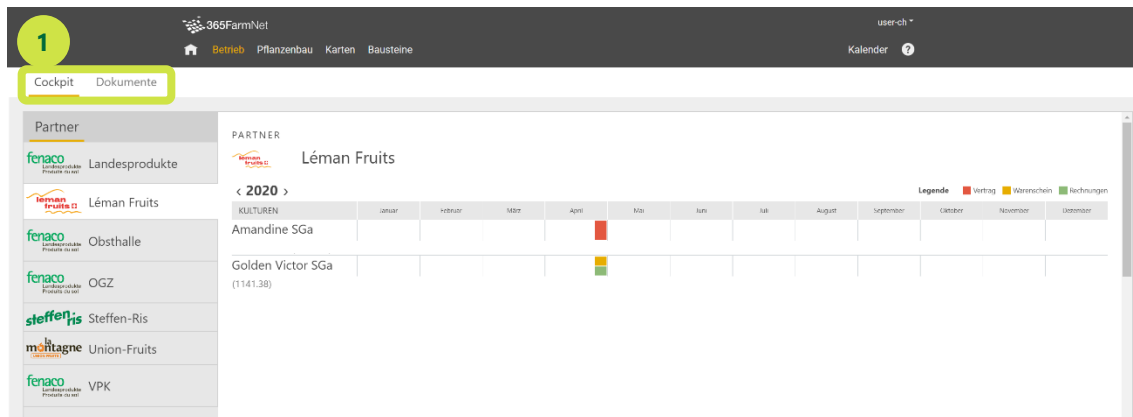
365FarmNet

Betrieb Pflanzenbau Karten Bausteine

user-ch

Kalender ?

1

Cockpit Dokumente

Partner

fenaco Landesprodukte Produits du sol Landesprodukte

léman fruits Léman Fruits

fenaco Landesprodukte Produits du sol Obsthalle

fenaco Landesprodukte Produits du sol OGZ

steffenris Steffen-Ris

la montagne Union-Fruits

fenaco Landesprodukte Produits du sol VPK

PARTNER

léman fruits Léman Fruits

‹ 2020 ›

Legende Vertrag Warenschein Rechnungen

| KULTUREN | Januar | Februar | März | April | Mai | Juni | Juli | August | September | Oktober | November | Dezember |
|---|---|---|---|---|---|---|---|---|---|---|---|---|
| Amandine SGa | | | | | | | | | | | | |
| Golden Victor SGa (1141.38) | | | | | | | | | | | | |